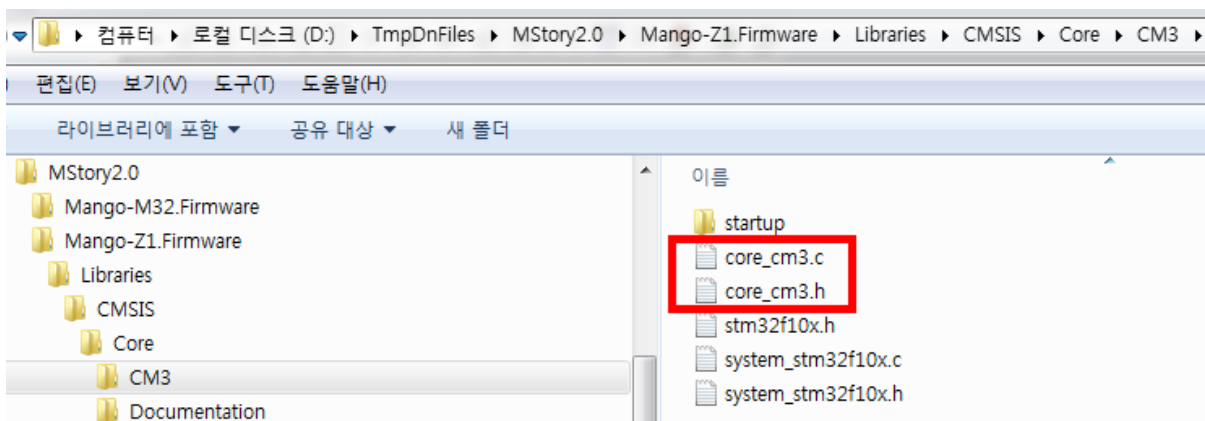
▸ 컴퓨터 ▸ 로컬 디스크 (D:) ▸ TmpDnFiles ▸ MStory2.0 ▸ Mango-Z1.Firmware ▸ Libraries ▸ CMSIS ▸ Core ▸ CM3 ▸

편집(E) 보기(V) 도구(T) 도움말(H)

라이브러리에 포함 ▾ 공유 대상 ▾ 새 폴더

MStory2.0
Mango-M32.Firmware
Mango-Z1.Firmware
Libraries
CMSIS
Core
CM3
Documentation

이름
startup
core_cm3.c
core_cm3.h
stm32f10x.h
system_stm32f10x.c
system_stm32f10x.h